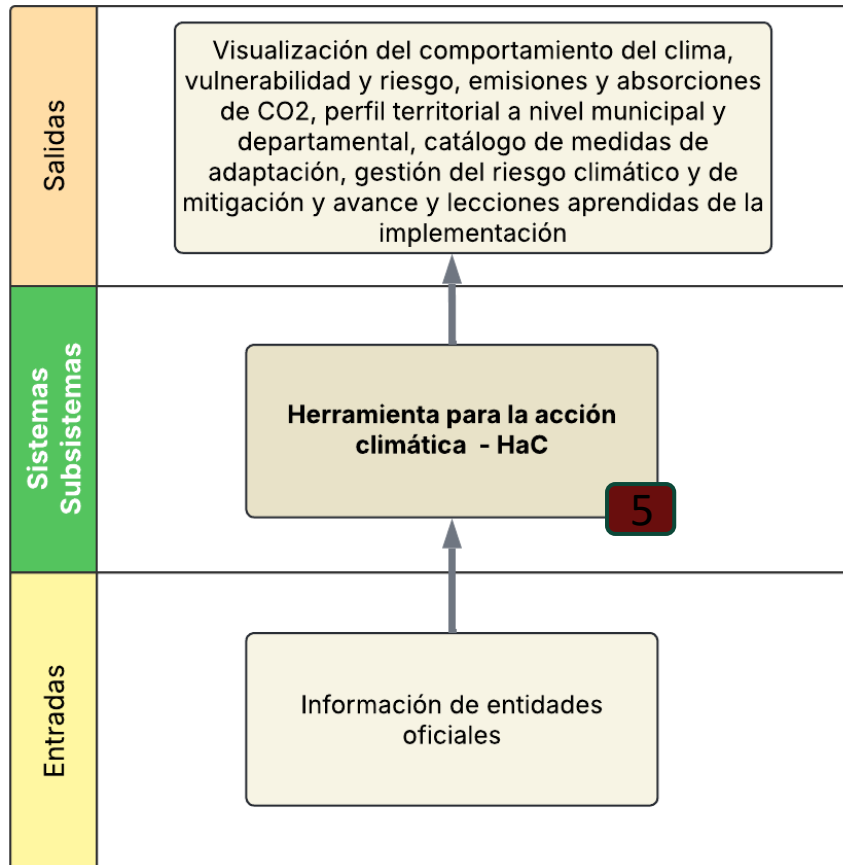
Salidas

Visualización del comportamiento del clima, vulnerabilidad y riesgo, emisiones y absorciones de CO2, perfil territorial a nivel municipal y departamental, catálogo de medidas de adaptación, gestión del riesgo climático y de mitigación y avance y lecciones aprendidas de la implementación

Sistemas Subsistemas

Herramienta para la acción climática - HaC

5

Entradas

Información de entidades oficiales